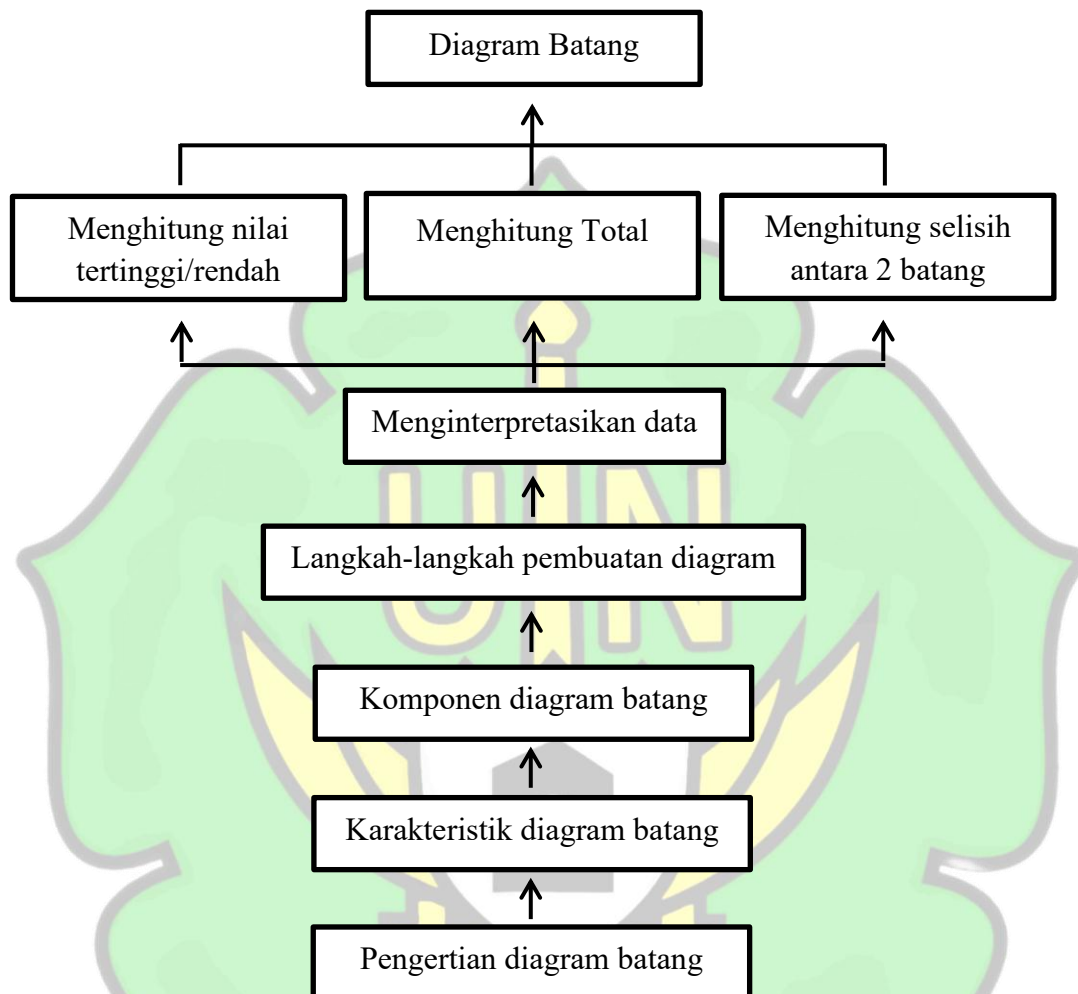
Diagram Batang

Menghitung nilai tertinggi/rendah

Menghitung Total

Menghitung selisih antara 2 batang

Menginterpretasikan data

Langkah-langkah pembuatan diagram

Komponen diagram batang

Karakteristik diagram batang

Pengertian diagram batang